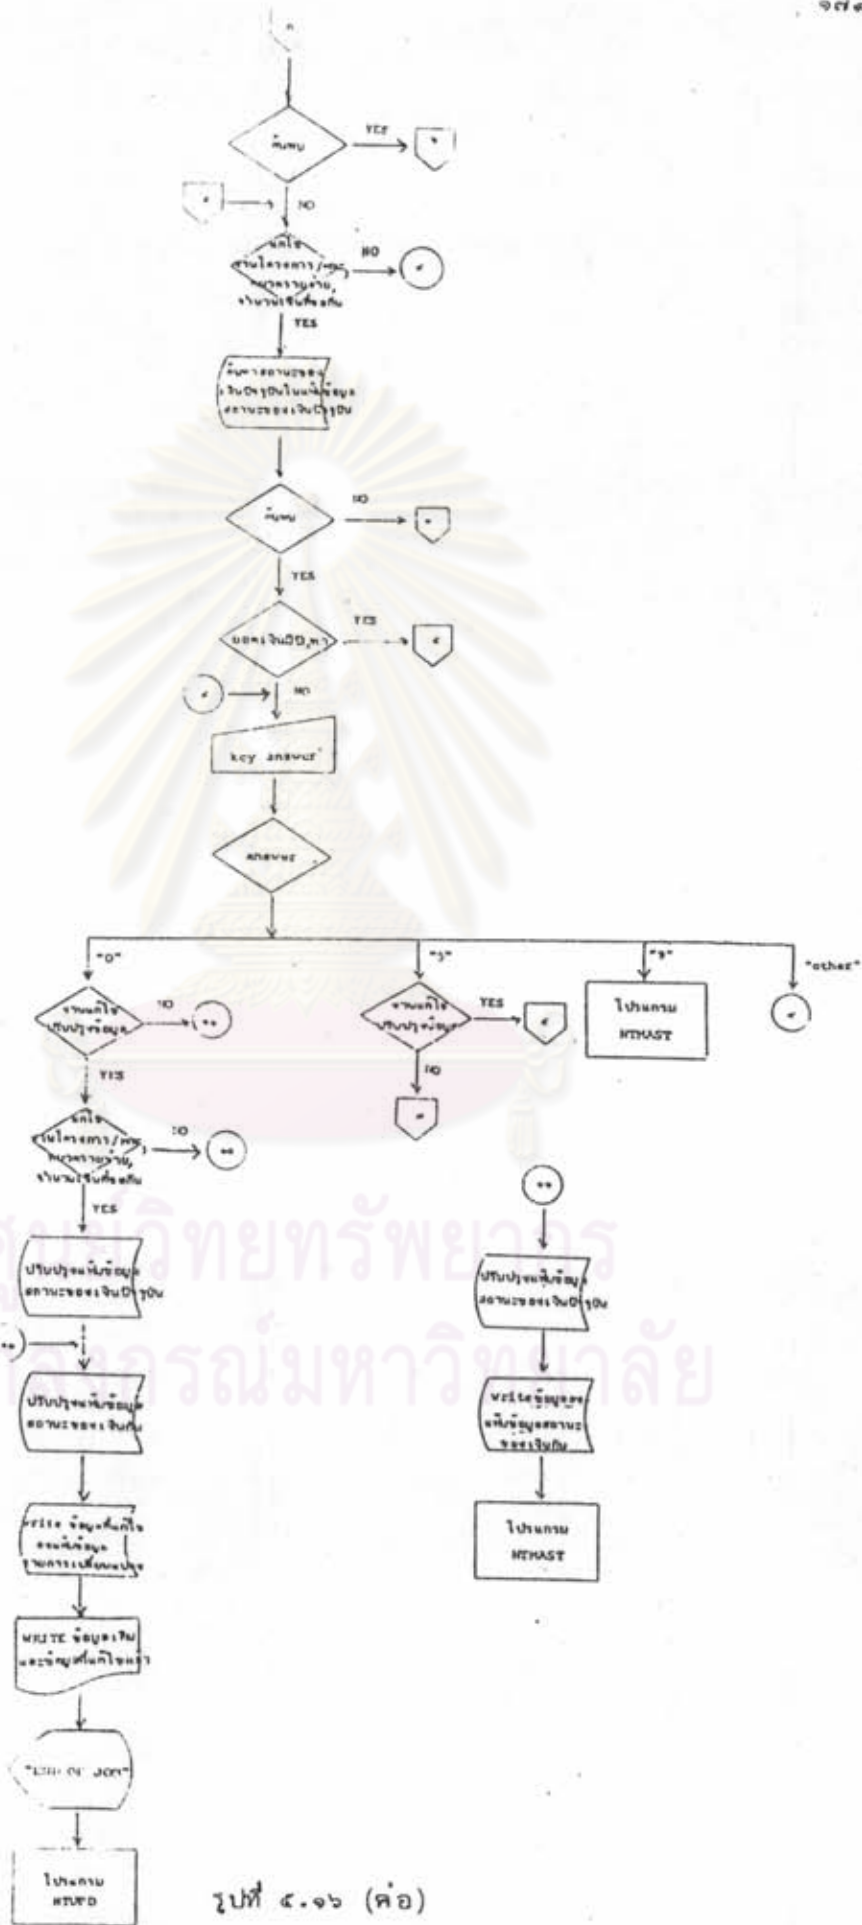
๑๗๑

ค้นพบ

YES

NO

แก้ไข จำนวนโครงการ/หน่วยงาน, จำนวนเงินที่จองกัน

NO

YES

ค้นหาสถานะของเงินปีปัจจุบันในแฟ้มข้อมูลสถานะของเงินปีปัจจุบัน

ค้นพบ

NO

YES

ของเงินปีปัจจุบัน

YES

NO

key answer

answer

"0"

"1"

"9"

"other"

ต้องการแก้ไขปรับปรุงข้อมูล

NO

YES

ไปรันงาน HTMAST

ต้องการแก้ไขปรับปรุงข้อมูล

YES

NO

แก้ไข จำนวนโครงการ/หน่วยงาน, จำนวนเงินที่จองกัน

NO

YES

ปรับปรุงแฟ้มข้อมูลสถานะของเงินปีปัจจุบัน

ปรับปรุงแฟ้มข้อมูลสถานะของเงินปีปัจจุบัน

ปรับปรุงแฟ้มข้อมูลสถานะของเงินกัน

write ข้อมูลของแฟ้มข้อมูลสถานะของเงินกัน

write ข้อมูลที่แก้ไขลงแฟ้มข้อมูลรายการเปลี่ยนแปลง

ไปรันงาน HTMAST

WRITE ข้อมูลเงินและข้อมูลที่แก้ไขแล้ว

"END OF JOB"

ไปรันงาน HTUPD

รูปที่ ๕.๑๖ (ต่อ)